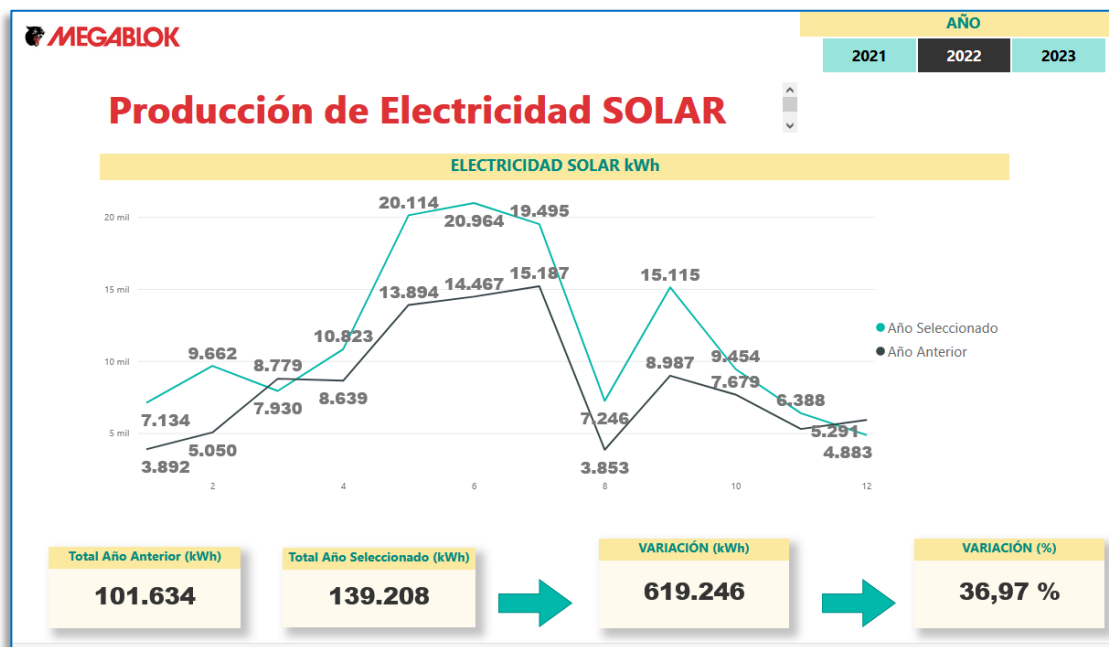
MEGABLOK

AÑO

2021 2022 2023

Producción de Electricidad SOLAR

ELECTRICIDAD SOLAR kWh

20 mil
15 mil
10 mil
5 mil

20.114
20.964
19.495
13.894
14.467
15.187
15.115
10.823
9.662
8.779
7.930
8.639
7.134
5.050
3.892
7.246
3.853
8.987
9.454
7.679
6.388
5.291
4.883

2 4 6 8 10 12

Año Seleccionado
Año Anterior

Total Año Anterior (kWh)
101.634

Total Año Seleccionado (kWh)
139.208

VARIACIÓN (kWh)
619.246

VARIACIÓN (%)
36,97 %